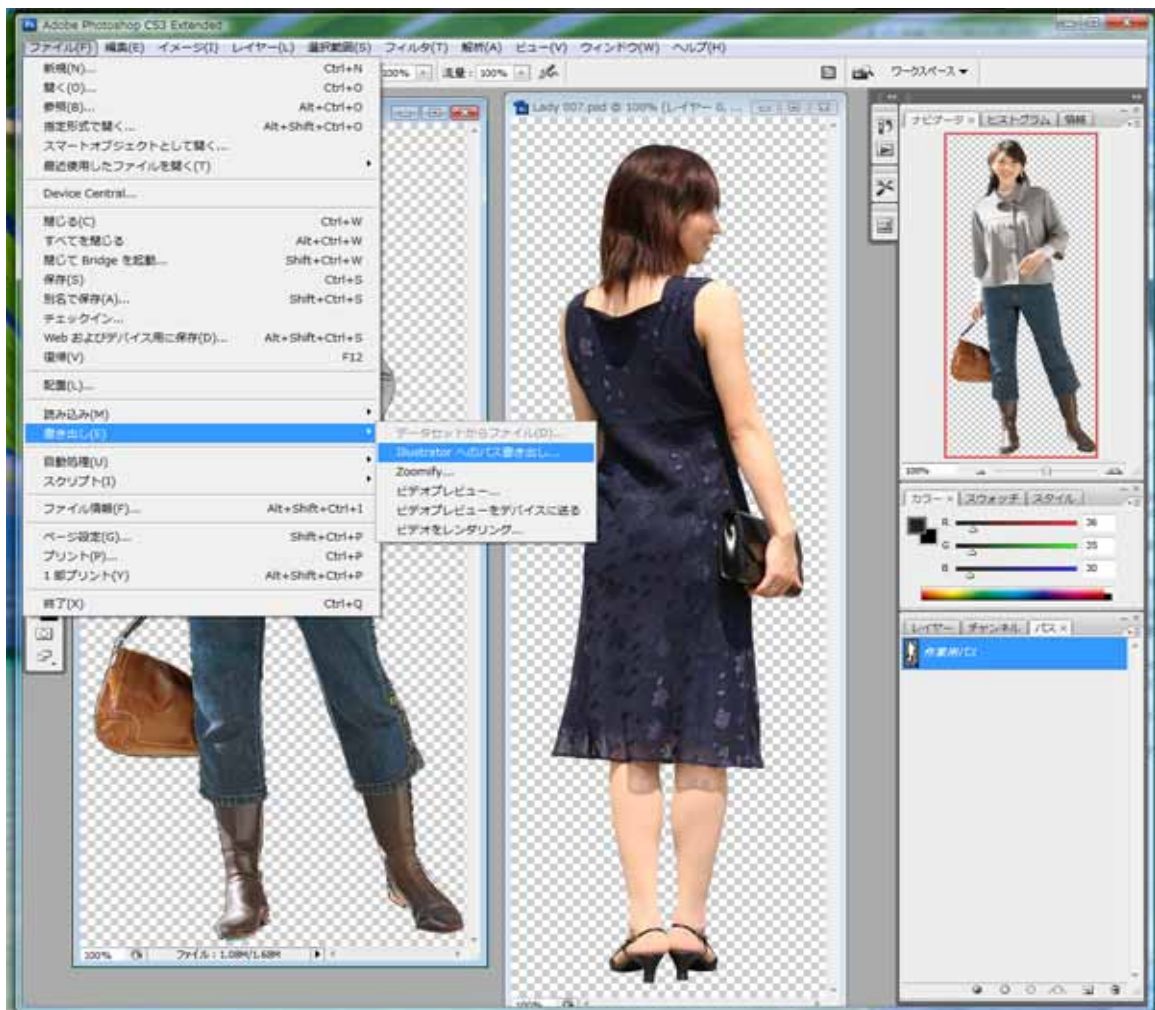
Adobe Photoshop CS3 Extended

ファイル(F) 編集(E) イメージ(I) レイヤー(L) 選択範囲(S) フィルタ(T) 解析(A) ビュー(V) ウィンドウ(W) ヘルプ(H)

100% 流量: 100%

ワークスペース ▾

新規(N)... Ctrl+N
開く(O)... Ctrl+O
参照(B)... Alt+Ctrl+O
指定形式で開く... Alt+Shift+Ctrl+O
スマートオブジェクトとして開く...
最近使用したファイルを開く(T)

Device Central...

閉じる(C) Ctrl+W
すべてを閉じる Alt+Ctrl+W
閉じて Bridge を起動... Shift+Ctrl+W
保存(S) Ctrl+S
別名で保存(A)... Shift+Ctrl+S
チェックイン...
Web およびデバイス用に保存(D)... Alt+Shift+Ctrl+S
復帰(V) F12

配置(L)...

読み込み(M)
書き出し(E)

自動処理(U)
スクリプト(I)

ファイル情報(F)... Alt+Shift+Ctrl+I

ページ設定(G)... Shift+Ctrl+P
プリント(P)... Ctrl+P
1 部プリント(Y) Alt+Shift+Ctrl+P

終了(X) Ctrl+Q

データセットからファイル(D)...
Illustrator へのパス書き出し...
Zoomify...
ビデオプレビュー...
ビデオプレビューをデバイスに送る
ビデオをレンダリング...

Lady 007.psd @ 100% (レイヤー 0, ...

100% ファイル : 1.08M/1.68M

100%

ナビゲータ × ヒストグラム 情報

100%

カラー × スウォッチ スタイル

R 36
G 35
B 30

レイヤー チャンネル パス ×

作業用パス